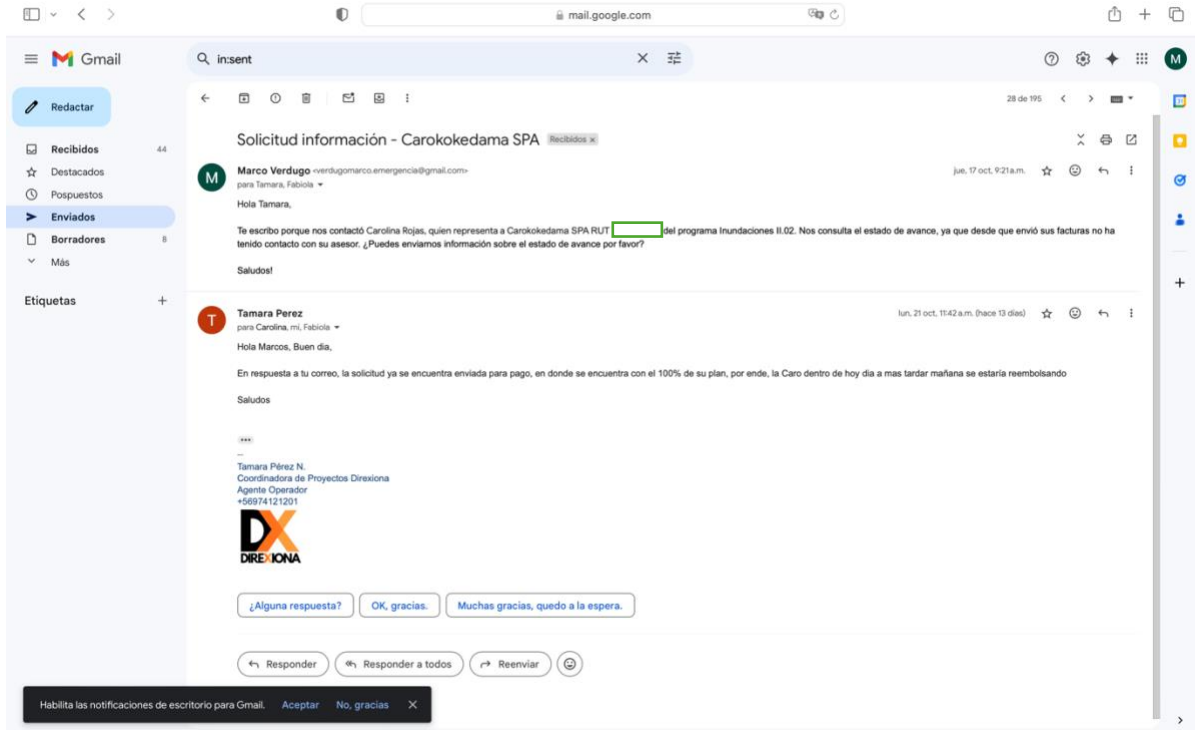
mail.google.com

Gmail

in:sent

Redactar

Recibidos 44
Destacados
Pospuestos
Enviados
Borradores 8
Más

Etiquetas +

28 de 195

Solicitud información - Carokokedama SPA Recibidos ×

Marco Verdugo <verdugomarco.emergencia@gmail.com>
para Tamara, Fabiola
jue, 17 oct, 9:21 a.m.

Hola Tamara,

Te escribo porque nos contactó Carolina Rojas, quien representa a Carokokedama SPA RUT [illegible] del programa Inundaciones II.02. Nos consulta el estado de avance, ya que desde que envió sus facturas no ha tenido contacto con su asesor. ¿Puedes enviarnos información sobre el estado de avance por favor?

Saludos!

Tamara Perez
para Carolina, mí, Fabiola
lun, 21 oct, 11:42 a.m. (hace 13 días)

Hola Marcos, Buen dia,

En respuesta a tu correo, la solicitud ya se encuentra enviada para pago, en donde se encuentra con el 100% de su plan, por ende, la Caro dentro de hoy dia a mas tardar mañana se estaría reembolsando

Saludos

...

--
Tamara Pérez N.
Coordinadora de Proyectos Direxiona
Agente Operador
+56974121201

DX
DIREXIONA

¿Alguna respuesta?
OK, gracias.
Muchas gracias, quedo a la espera.

Responder
Responder a todos
Reenviar

Habilita las notificaciones de escritorio para Gmail. Aceptar No, gracias